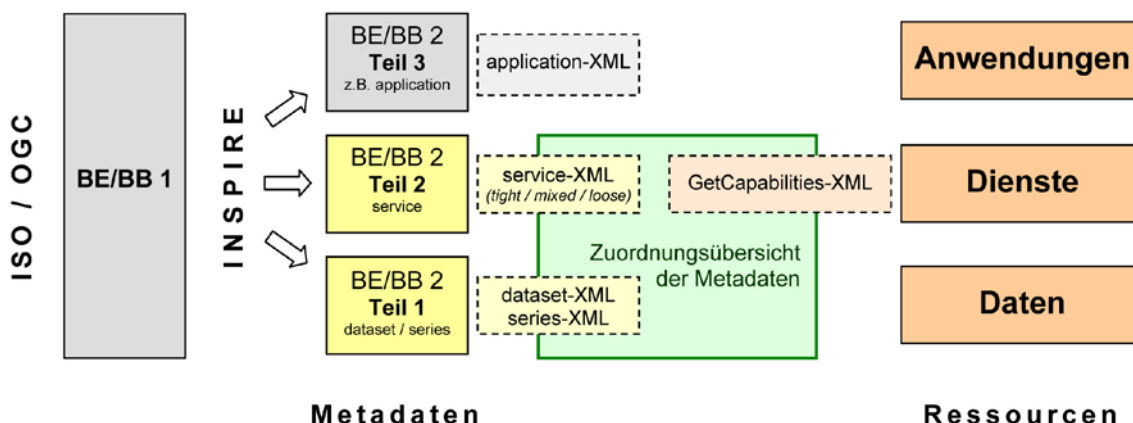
ISO / OGC

BE/BB 1

INSPIRE

BE/BB 2
Teil 3
z.B. application

application-XML

BE/BB 2
Teil 2
service

service-XML
(tight / mixed / loose)

GetCapabilities-XML

Zuordnungsübersicht der Metadaten

BE/BB 2
Teil 1
dataset / series

dataset-XML
series-XML

Anwendungen

Dienste

Daten

Metadaten

Ressourcen